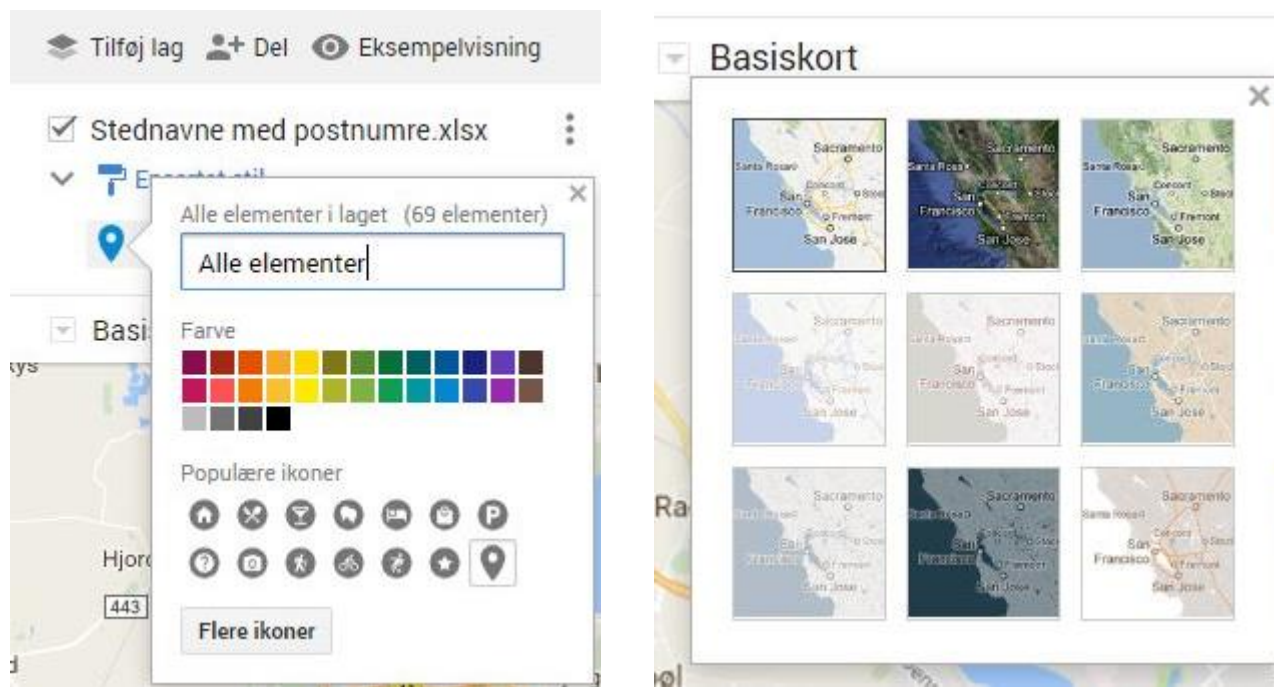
Tilføj lag Del Eksempelvisning

Stednavne med postnumre.xlsx

E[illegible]

Alle elementer i laget (69 elementer)

Alle elementer

Farve

Populære ikoner

Flere ikoner

Basi

Hjor

443

Basiskort

Sacramento
Santa Rosa
Concord
Stockton
San Francisco
Fremont
San Jose

Ra